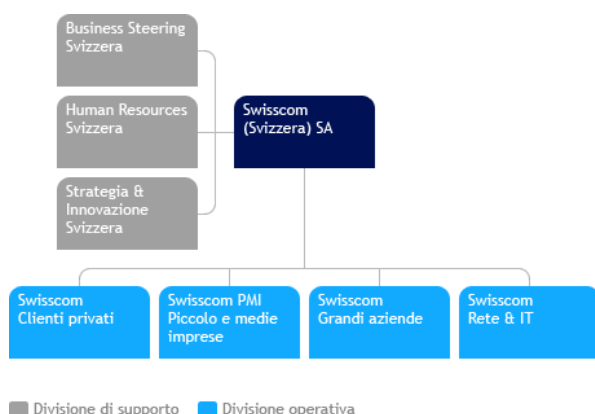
Business Steering Svizzera

Human Resources Svizzera

Strategia & Innovazione Svizzera

Swisscom (Svizzera) SA

Swisscom Clienti privati

Swisscom PMI Piccolo e medie imprese

Swisscom Grandi aziende

Swisscom Rete & IT

Divisione di supporto Divisione operativa